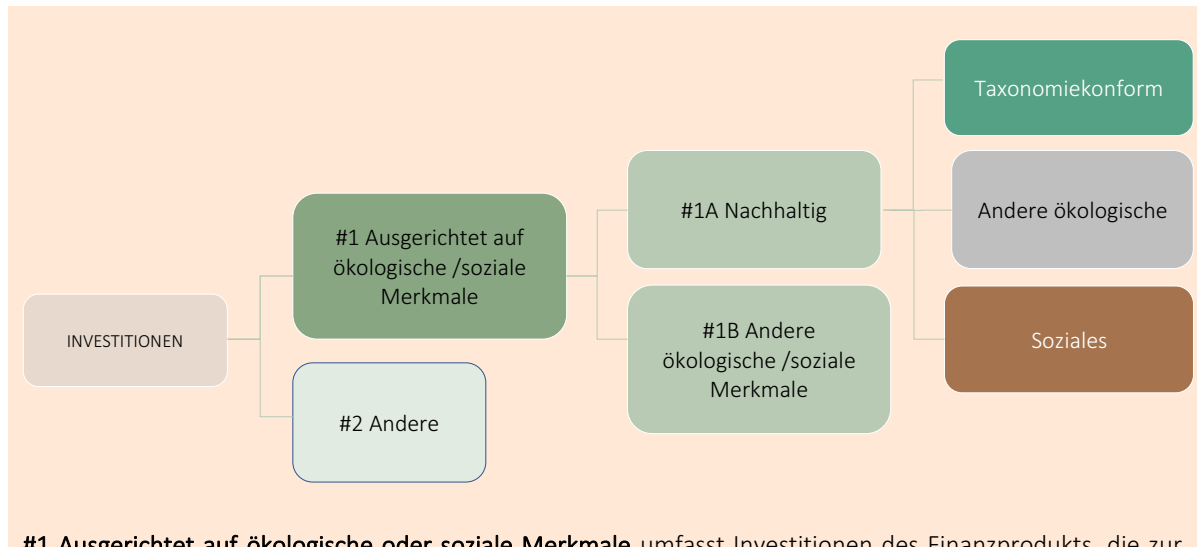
INVESTITIONEN

#1 Ausgerichtet auf ökologische /soziale Merkmale

#2 Andere

#1A Nachhaltig

#1B Andere ökologische /soziale Merkmale

Taxonomiekonform

Andere ökologische

Soziales

#1 Ausgerichtet auf ökologische oder soziale Merkmale umfasst Investitionen des Finanzprodukts, die zur